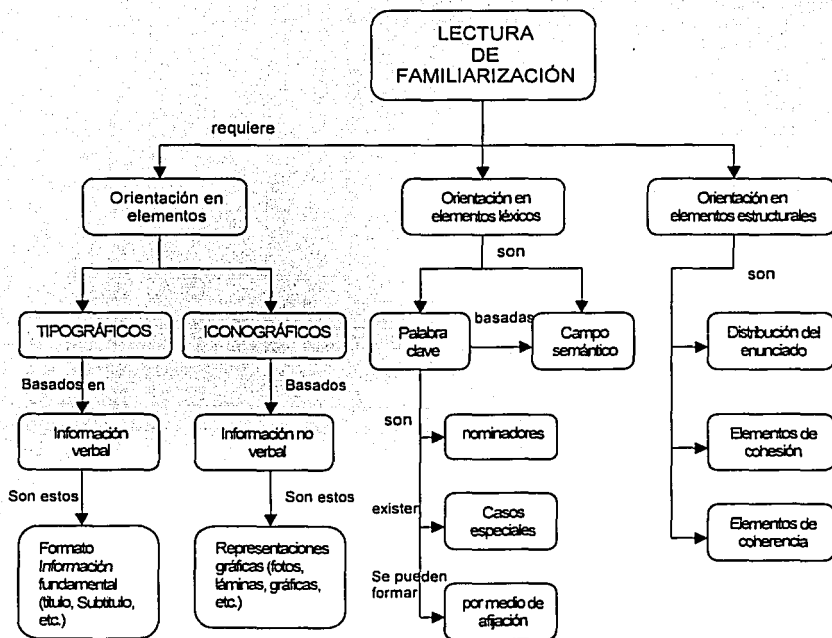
LECTURA DE FAMILIARIZACIÓN

requiere

Orientación en elementos

Orientación en elementos léxicos

Orientación en elementos estructurales

TIPOGRÁFICOS

ICONOGRÁFICOS

Basados en

Basados

Información verbal

Información no verbal

Son estos

Son estos

Formato *Información* fundamental (título, Subtítulo, etc.)

Representaciones gráficas (fotos, láminas, gráficas, etc.)

son

Palabra clave

basadas

Campo semántico

son

nominadores

existen

Casos especiales

Se pueden formar

por medio de afijación

son

Distribución del enunciado

Elementos de cohesión

Elementos de coherencia